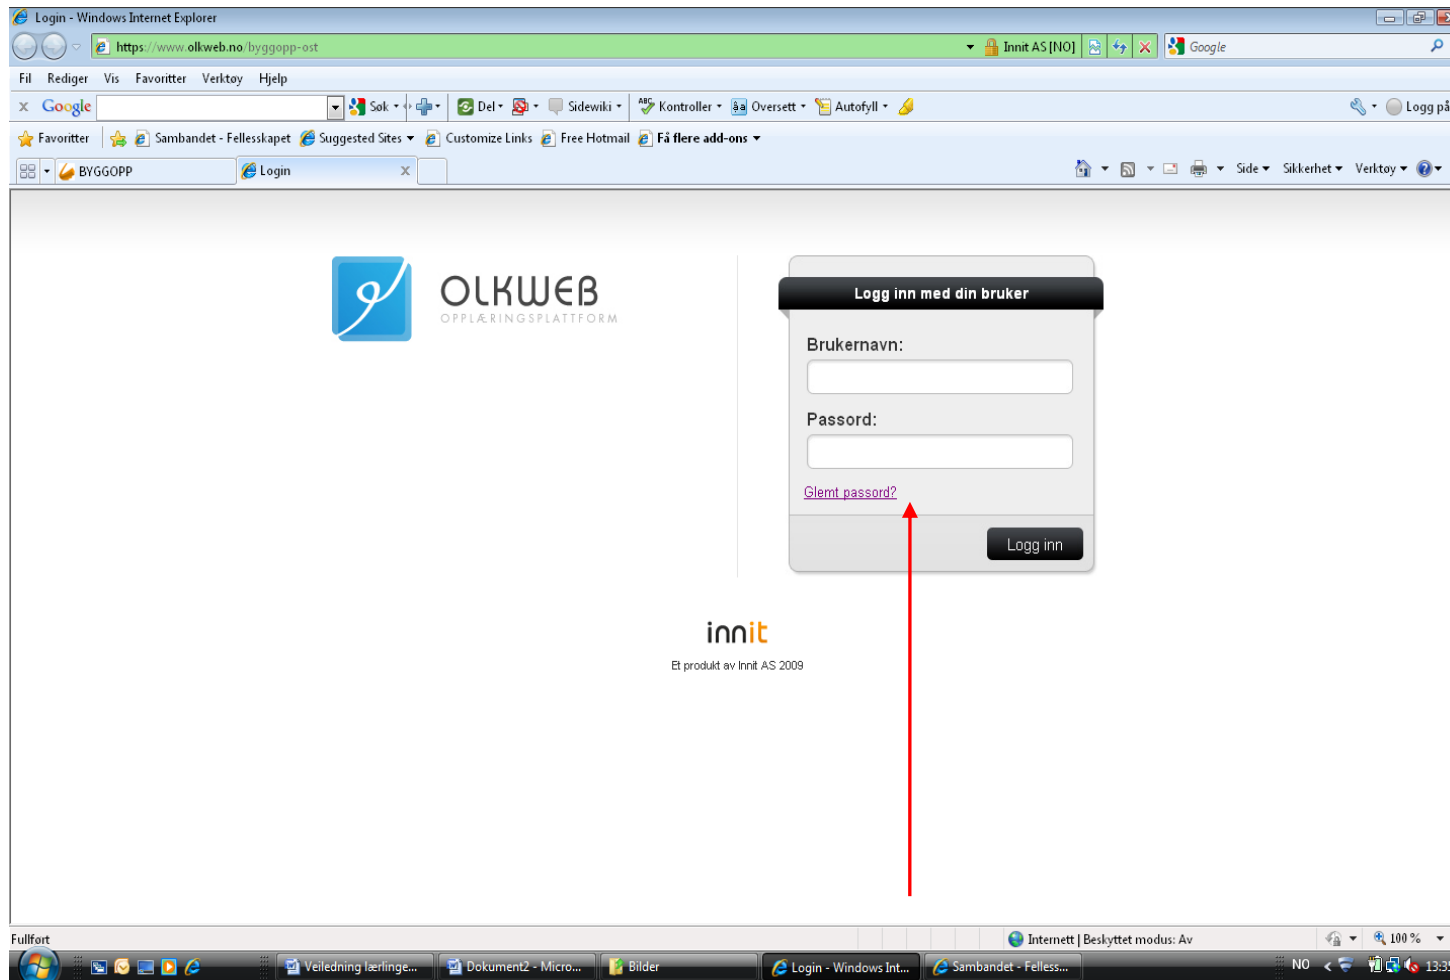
Login - Windows Internet Explorer

https://www.olkweb.no/byggopp-ost

Innit AS [NO]

Google

Fil Rediger Vis Favoritter Verktøy Hjelp

Google Søk Del Sidewiki Kontroller Oversett Autofyll Logg på

Favoritter Sambandet - Fellesskapet Suggested Sites Customize Links Free Hotmail Få flere add-ons

BYGGOPP Login

Side Sikkerhet Verktøy

OLKWEB
OPPLÆRINGSPLATTFORM

Logg inn med din bruker

Brukernavn:

Passord:

Glemt passord?

Logg inn

innit
Et produkt av Innit AS 2009

Fullført

Internett | Beskyttet modus: Av

100 %

Veiledning lærlinge... Dokument2 - Micro... Bilder Login - Windows Int... Sambandet - Felless...

NO 13:3